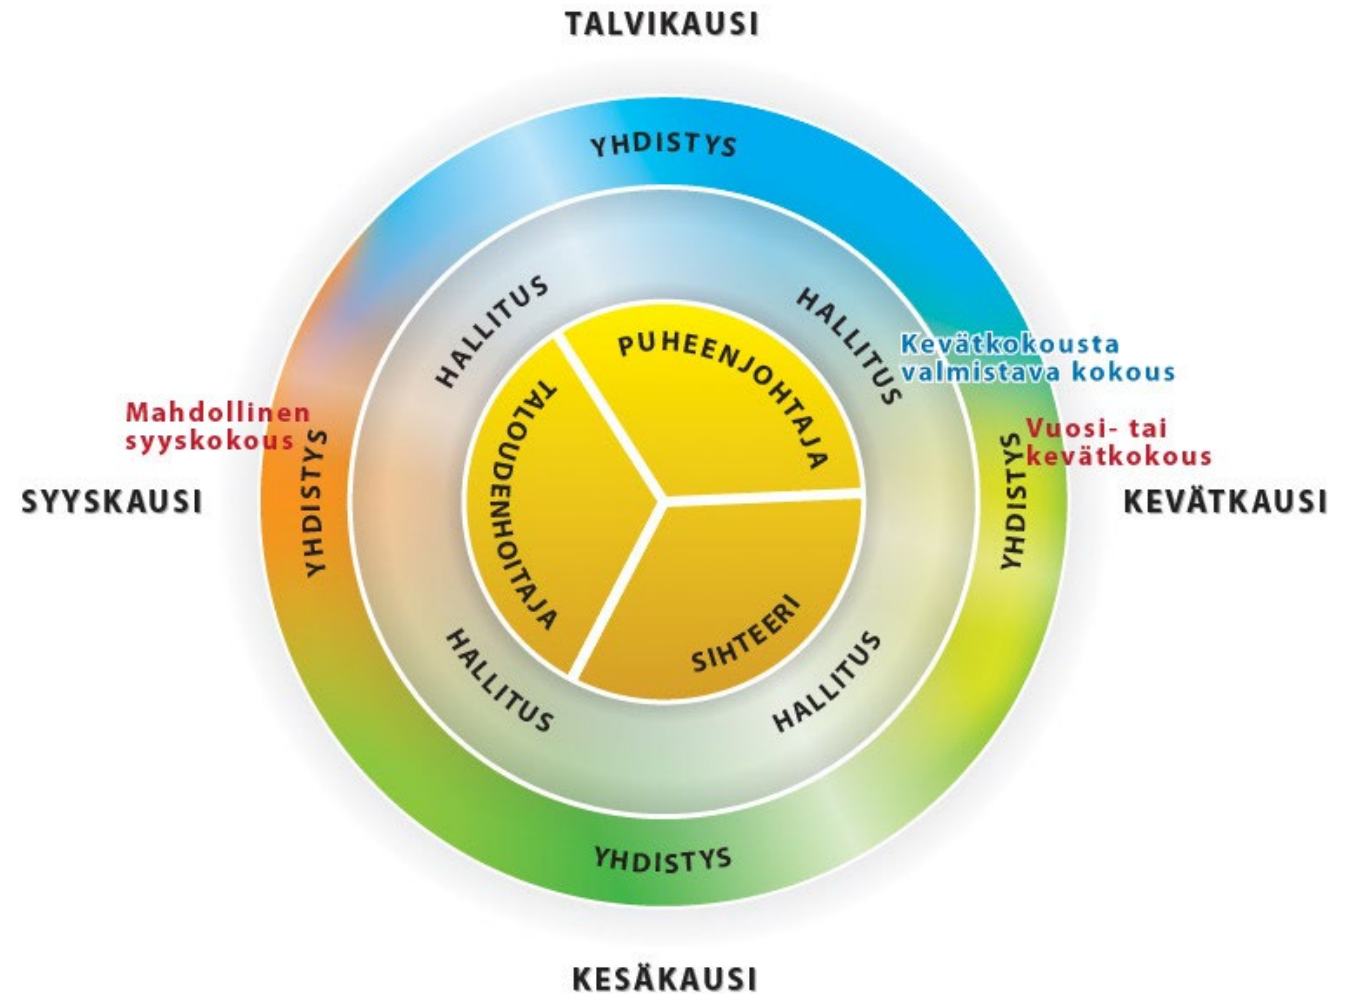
TALVIKAUSI

YHDISTYS

HALLITUS

HALLITUS

Kevätkokousta valmistava kokous

PUHEENJOHTAJA

TALOUDENHOITAJA

Mahdollinen syyskokous

YHDISTYS

Vuosi- tai kevätkokous

YHDISTYS

SYYSKAUSI

KEVÄTKAUSI

SIHTEERI

HALLITUS

HALLITUS

YHDISTYS

KESÄKAUSI